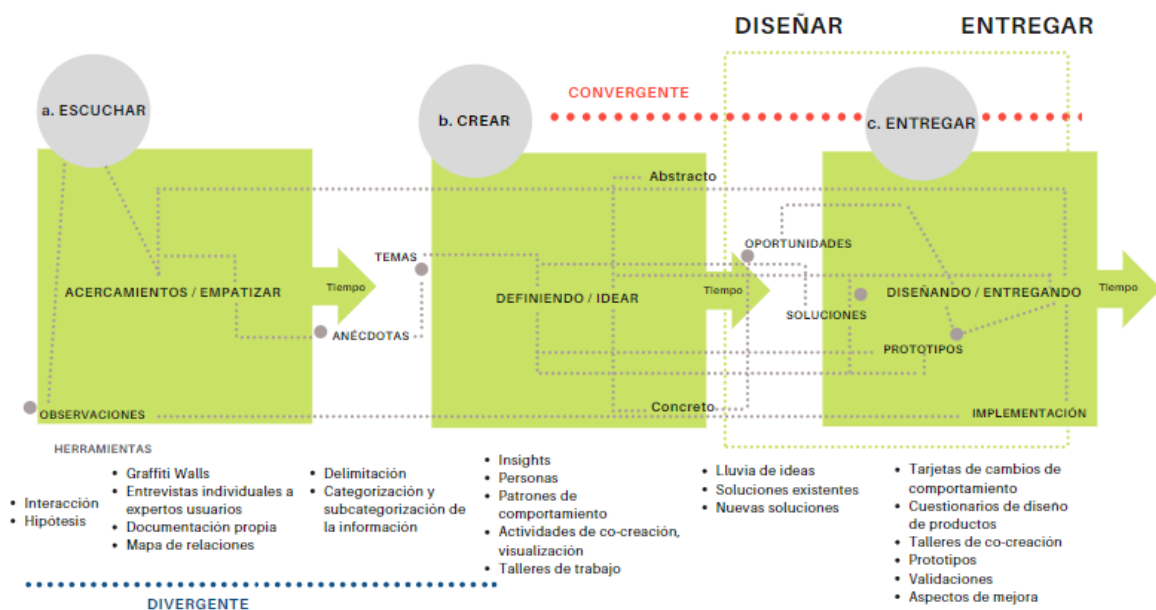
DISEÑAR

ENTREGAR

CONVERGENTE

a. ESCUCHAR

b. CREAR

c. ENTREGAR

Abstracto

OPORTUNIDADES

TEMAS

ACERCAMIENTOS / EMPATIZAR

Tiempo

DEFINIENDO / IDEAR

Tiempo

DISEÑANDO / ENTREGANDO

Tiempo

SOLUCIONES

ANÉCDOTAS

PROTOTIPOS

OBSERVACIONES

Concreto

IMPLEMENTACIÓN

HERRAMIENTAS

• Interacción
• Hipótesis

• Graffiti Walls
• Entrevistas individuales a expertos usuarios
• Documentación propia
• Mapa de relaciones

• Delimitación
• Categorización y subcategorización de la información

• Insights
• Personas
• Patrones de comportamiento
• Actividades de co-creación, visualización
• Talleres de trabajo

• Lluvia de ideas
• Soluciones existentes
• Nuevas soluciones

• Tarjetas de cambios de comportamiento
• Cuestionarios de diseño de productos
• Talleres de co-creación
• Prototipos
• Validaciones
• Aspectos de mejora

DIVERGENTE